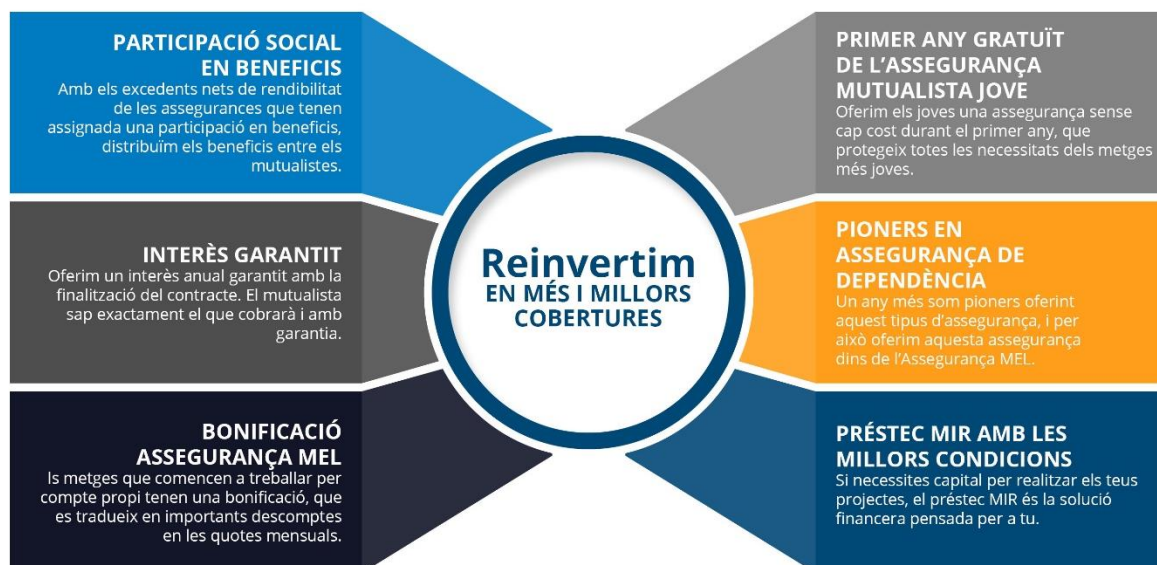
PARTICIPACIÓ SOCIAL EN BENEFICIS
Amb els excedents nets de rendibilitat de les assegurances que tenen assignada una participació en beneficis, distribuïm els beneficis entre els mutualistes.

INTERÈS GARANTIT
Oferim un interès anual garantit amb la finalització del contracte. El mutualista sap exactament el que cobrarà i amb garantia.

BONIFICACIÓ ASSEGURANÇA MEL
ls metges que comencen a treballar per compte propi tenen una bonificació, que es tradueix en importants descomptes en les quotes mensuals.

Reinvertim
EN MÉS I MILLORS COBERTURES

PRIMER ANY GRATUÏT DE L'ASSEGURANÇA MUTUALISTA JOVE
Oferim els joves una assegurança sense cap cost durant el primer any, que protegeix totes les necessitats dels metges més joves.

PIONERS EN ASSEGURANÇA DE DEPENDÈNCIA
Un any més som pioners oferint aquest tipus d'assegurança, i per això oferim aquesta assegurança dins de l'Assegurança MEL.

PRÉSTEC MIR AMB LES MILLORS CONDICIONS
Si necessites capital per realitzar els teus projectes, el préstec MIR és la solució financera pensada per a tu.